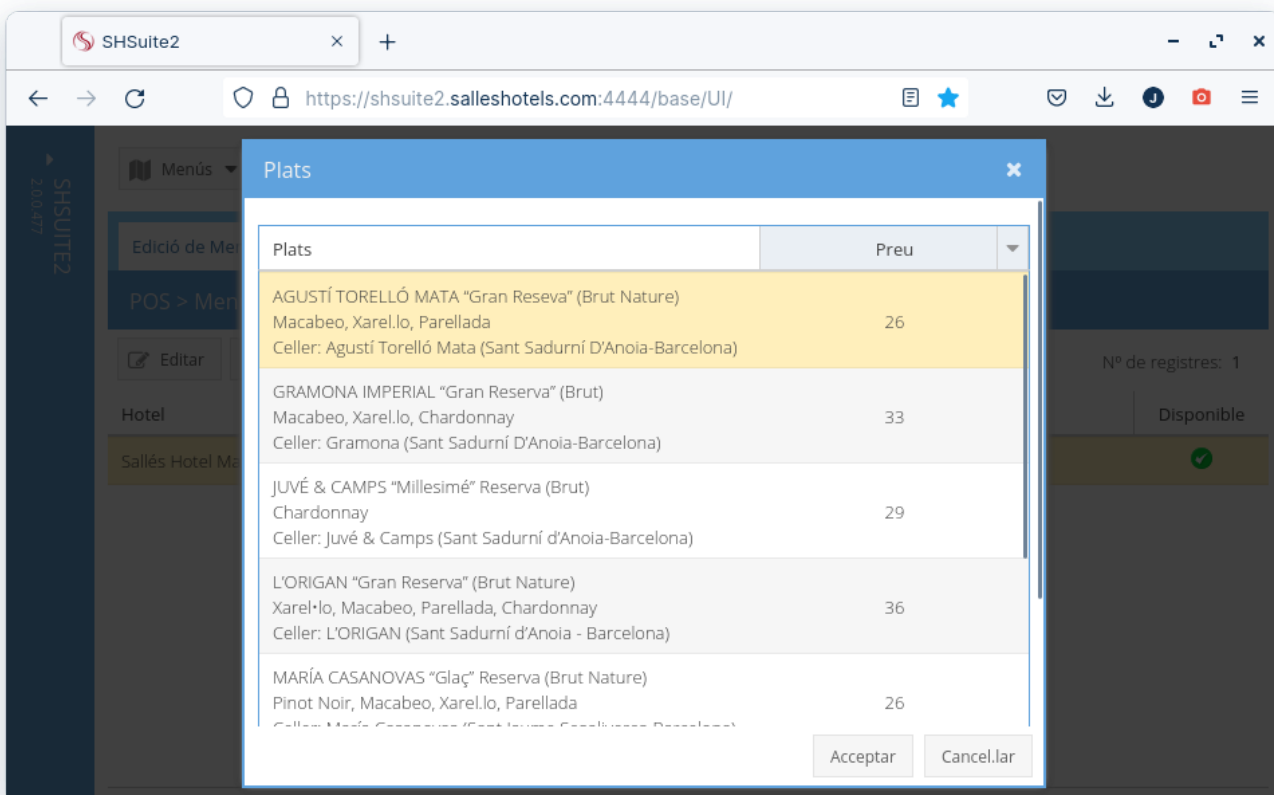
SHSuite2

https://shsuite2.salleshotels.com:4444/base/UI/

SHSUITE2
2.0.477

Menús

Edició de Me

POS > Men

Editar

Nº de registres: 1

Hotel

Disponible

Sallès Hotel Ma

Plats

| Plats | Preu |
|---|---|
| AGUSTÍ TORELLÓ MATA "Gran Reseva" (Brut Nature) Macabeo, Xarel.lo, Parellada Celler: Agustí Torelló Mata (Sant Sadurní D'Anoia-Barcelona) | 26 |
| GRAMONA IMPERIAL "Gran Reserva" (Brut) Macabeo, Xarel.lo, Chardonnay Celler: Gramona (Sant Sadurní D'Anoia-Barcelona) | 33 |
| JUVÉ & CAMPS "Millesimé" Reserva (Brut) Chardonnay Celler: Juvé & Camps (Sant Sadurní d'Anoia-Barcelona) | 29 |
| L'ORIGAN "Gran Reserva" (Brut Nature) Xarel•lo, Macabeo, Parellada, Chardonnay Celler: L'ORIGAN (Sant Sadurní d'Anoia - Barcelona) | 36 |
| MARÍA CASANOVAS "Glaç" Reserva (Brut Nature) Pinot Noir, Macabeo, Xarel.lo, Parellada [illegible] | 26 |

Acceptar
Cancel.lar